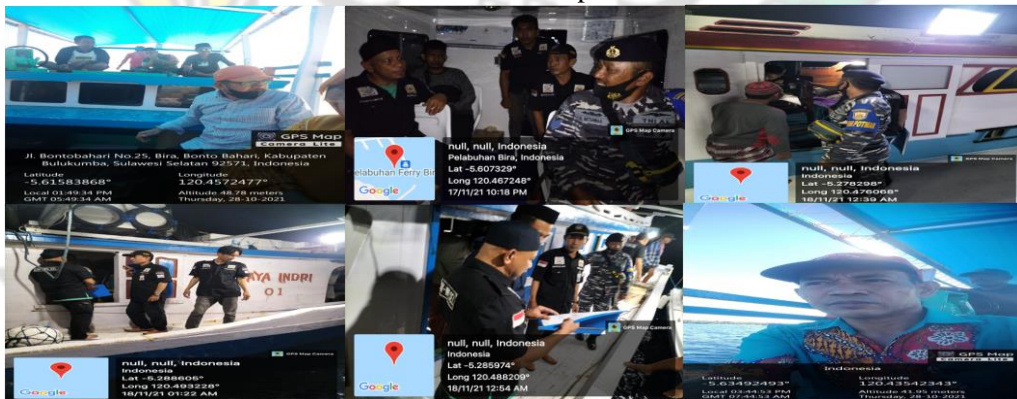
GPS Map Camera Lite
Jl. Bontobahari No.25, Bira, Bonto Bahari, Kabupaten Bulukumba, Sulawesi Selatan 92571, Indonesia
Latitude -5.61583868°
Longitude 120.4572477°
Local 01:49:34 PM
GMT 05:49:34 AM
Altitude 48.78 meters
Thursday, 28-10-2021

GPS Map Camera
Pelabuhan Ferry Bira
Google
null, null, Indonesia
Pelabuhan Bira, Indonesia
Lat -5.607329°
Long 120.467248°
17/11/21 10:18 PM

GPS Map Camera
Google
null, null, Indonesia
Lat -5.278298°
Long 120.476068°
18/11/21 12:39 AM

AYA INDRI
01
GPS Map Camera
Google
null, null, Indonesia
Lat -5.288605°
Long 120.493228°
18/11/21 01:22 AM

GPS Map Camera
Google
null, null, Indonesia
Indonesia
Lat -5.285974°
Long 120.488209°
18/11/21 12:54 AM

GPS Map Camera Lite
Indonesia
Latitude -5.63492493°
Longitude 120.43542343°
Local 03:44:53 PM
GMT 07:44:53 AM
Altitude 41.95 meters
Thursday, 28-10-2021